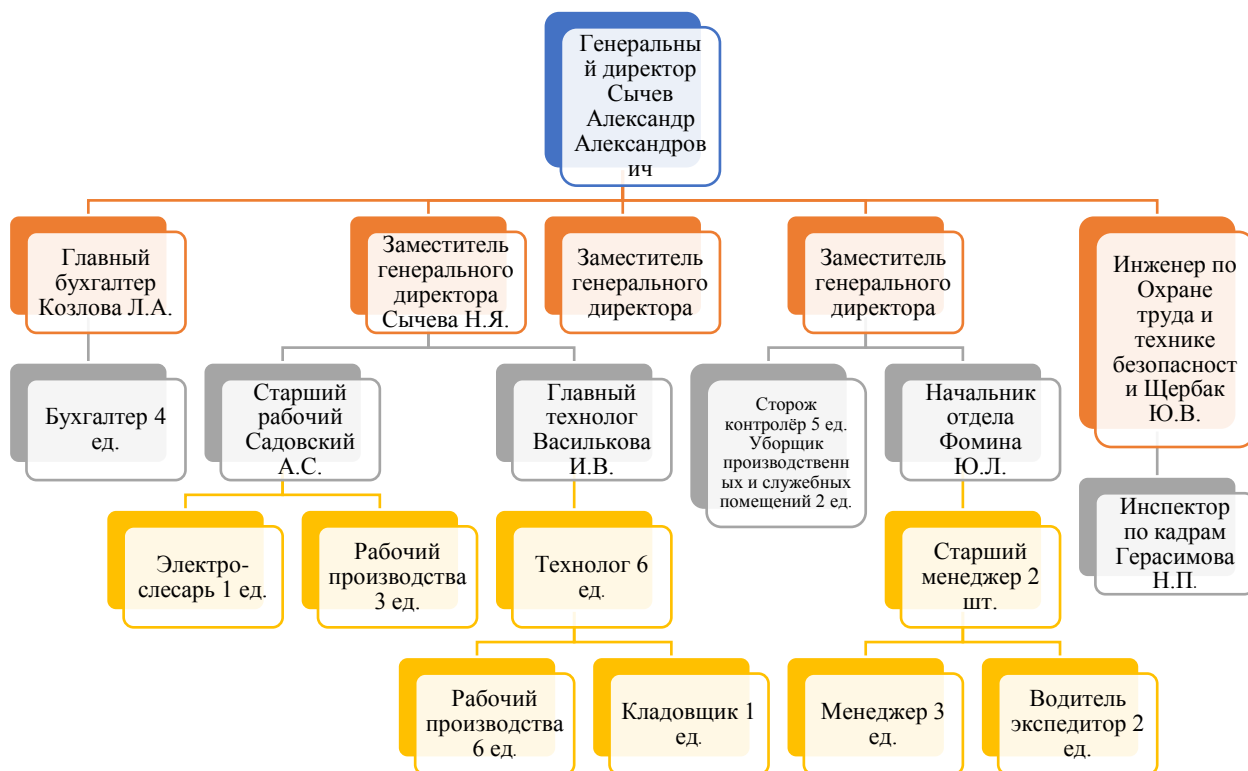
Генеральный директор Сычев Александр Александрович

Главный бухгалтер Козлова Л.А.

Заместитель генерального директора Сычева Н.Я.

Заместитель генерального директора

Заместитель генерального директора

Инженер по Охране труда и технике безопасности Щербак Ю.В.

Бухгалтер 4 ед.

Старший рабочий Садовский А.С.

Главный технолог Василькова И.В.

Сторож контролёр 5 ед. Уборщик производственных и служебных помещений 2 ед.

Начальник отдела Фомина Ю.Л.

Инспектор по кадрам Герасимова Н.П.

Электрослесарь 1 ед.

Рабочий производства 3 ед.

Технолог 6 ед.

Старший менеджер 2 шт.

Рабочий производства 6 ед.

Кладовщик 1 ед.

Менеджер 3 ед.

Водитель экспедитор 2 ед.